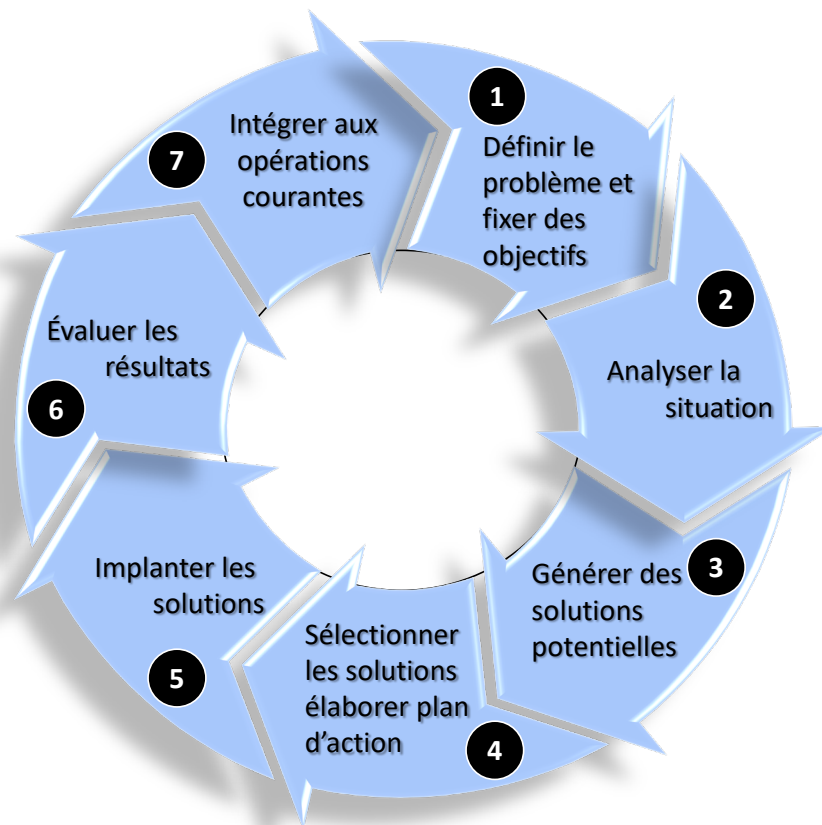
1
Définir le problème et fixer des objectifs

2
Analyser la situation

3
Générer des solutions potentielles

4
Sélectionner les solutions élaborer plan d'action

5
Implanter les solutions

6
Évaluer les résultats

7
Intégrer aux opérations courantes